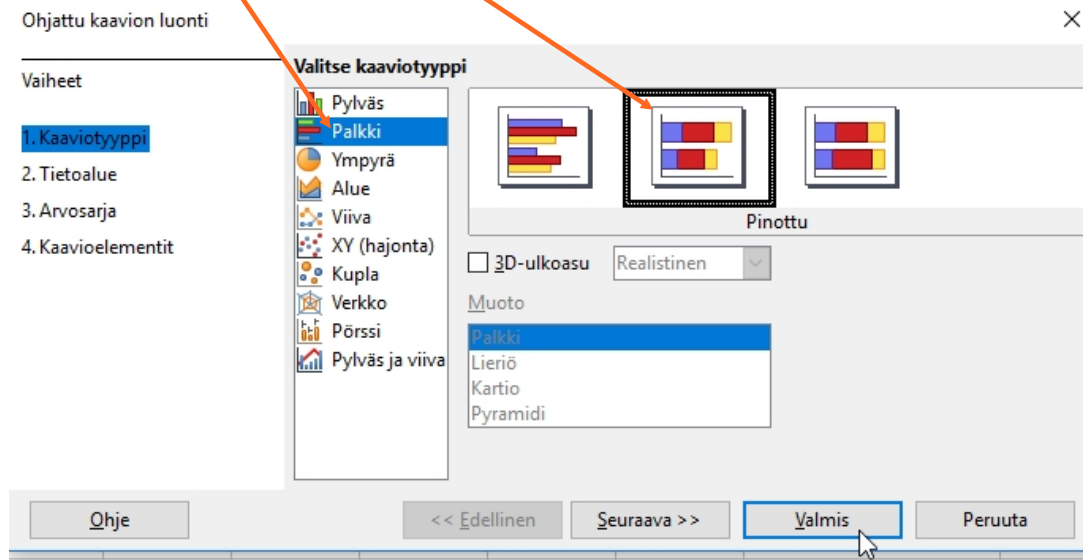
Ohjattu kaavion luonti

×

Vaiheet

1. Kaaviotyyppi
2. Tietoalue
3. Arvosarja
4. Kaavioelementit

Valitse kaaviotyyppi

Pylväs
Palkki
Ympyrä
Alue
Viiva
XY (hajonta)
Kupla
Verkko
Pörssi
Pylväs ja viiva

Pinottu

3D-ulkoasu
Realistinen

Muoto
Palkki
Lieriö
Kartio
Pyramidi

Ohje
<< Edellinen
Seuraava >>
Valmis
Peruuta